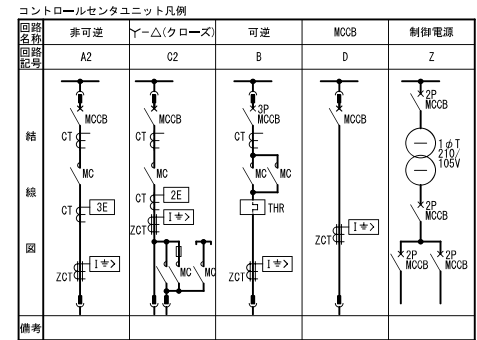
コントロールセンタユニット凡例

| 回路名称 | 非可逆 | Y－△(クローズ) | 可逆 | MCCB | 制御電源 |
|---|---|---|---|---|---|
| 回路記号 | A2 | C2 | B | D | Z |
| 結線図 | MCCB<br>CT<br>MC<br>CT 3E<br>ZCT I⏚> | MCCB<br>CT<br>MC<br>CT 2E<br>I⏚><br>ZCT<br>MC MC | 3P MCCB<br>CT<br>MC MC<br>THR<br>ZCT I⏚> | MCCB<br>ZCT I⏚> | 2P MCCB<br>1φT 210/105V<br>2P MCCB<br>2P MCCB 2P MCCB |
| 備考 | | | | | |